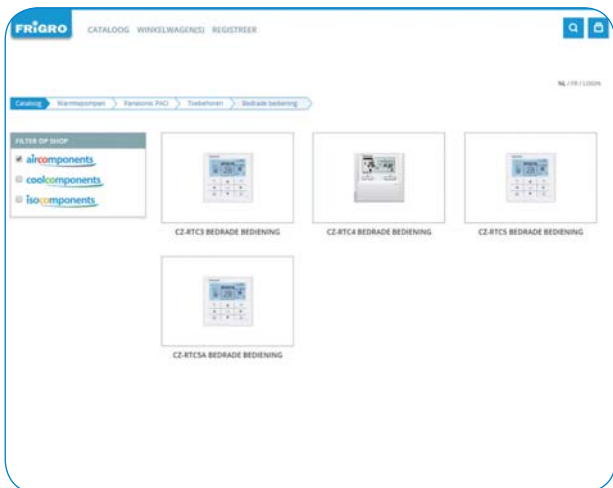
FRIGRO CATALOOG WINKELWAGEN(S) REGISTREER

NL / FR / LOGIN

Catalog Warmtepompen Panasonic PACi Toebehoren Bedrade bediening

FILTER OP SHOP
aircomponents
coolcomponents
isocomponents

CZ-RTC3 BEDRADE BEDIENING

CZ-RTC4 BEDRADE BEDIENING

CZ-RTC5 BEDRADE BEDIENING

CZ-RTC5A BEDRADE BEDIENING